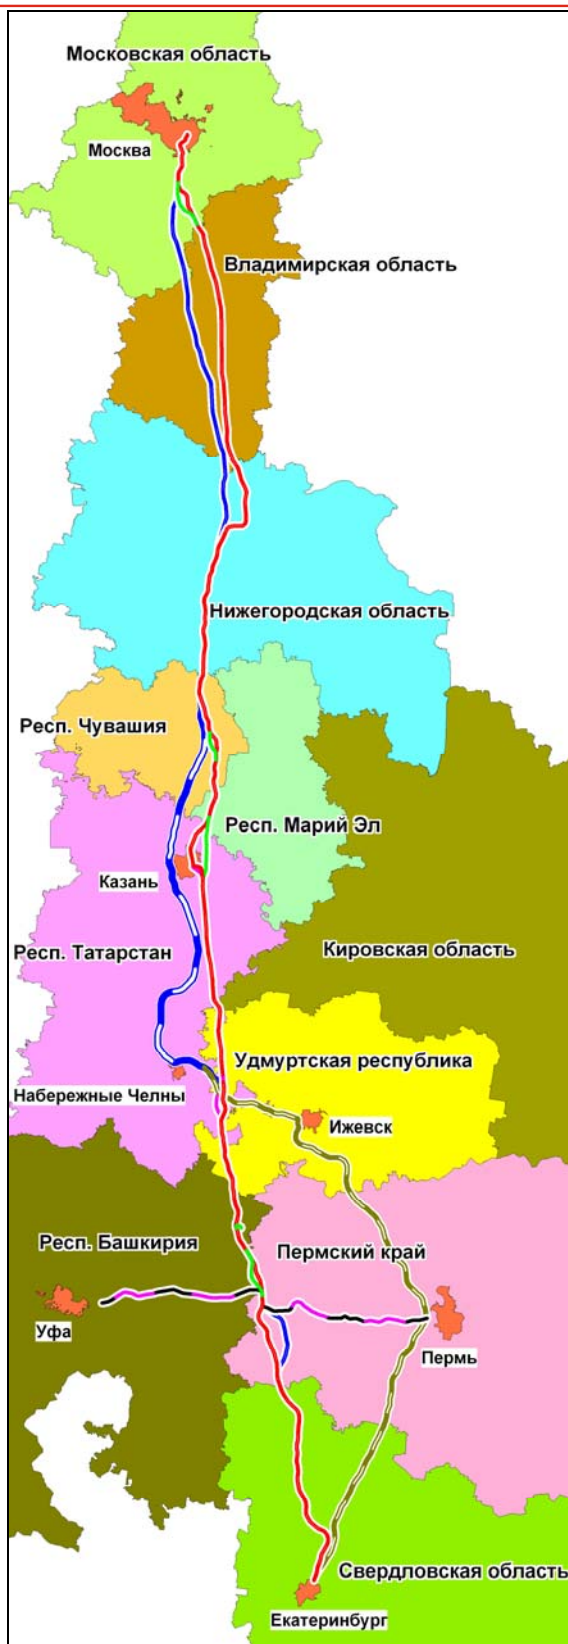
Московская область
Москва
Владимирская область
Нижегородская область
Респ. Чувашия
Респ. Марий Эл
Казань
Респ. Татарстан
Кировская область
Удмуртская республика
Набережные Челны
Ижевск
Респ. Башкирия
Пермский край
Уфа
Пермь
Свердловская область
Екатеринбург